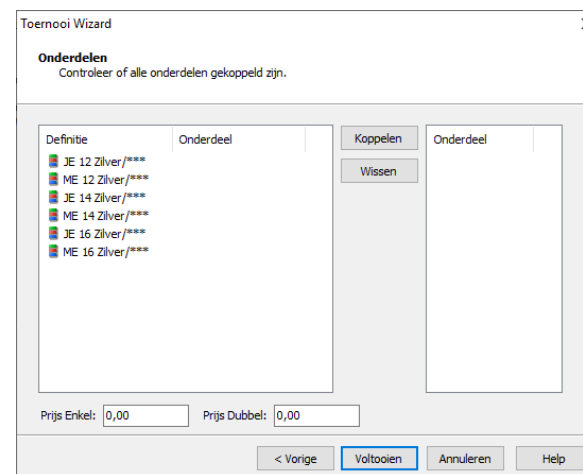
Toernooi Wizard

**Onderdelen**
Controleer of alle onderdelen gekoppeld zijn.

| Definitie | Onderdeel |
|---|---|
| JE 12 Zilver/*** | |
| ME 12 Zilver/*** | |
| JE 14 Zilver/*** | |
| ME 14 Zilver/*** | |
| JE 16 Zilver/*** | |
| ME 16 Zilver/*** | |

Koppelen

Wissen

Onderdeel

Prijs Enkel: 0,00

Prijs Dubbel: 0,00

< Vorige

Voltooien

Annuleren

Help